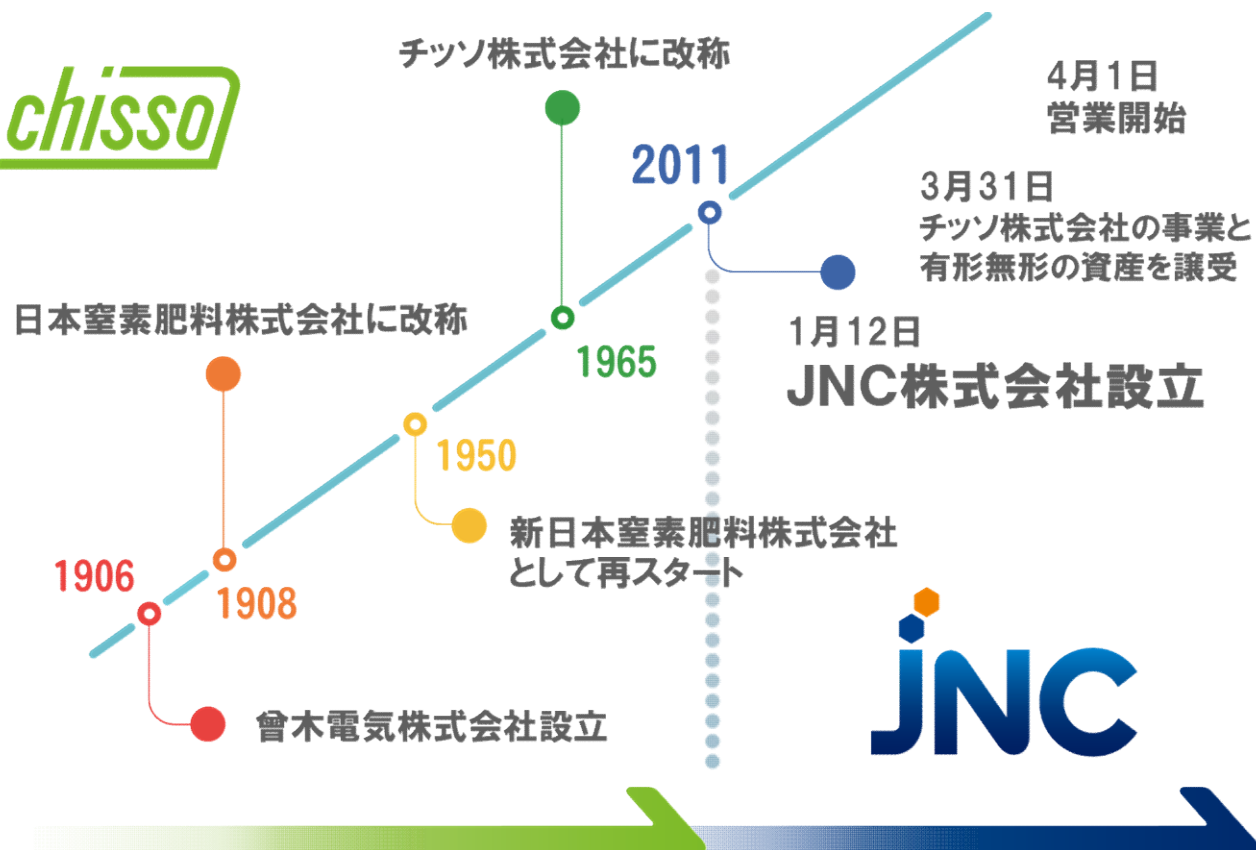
chisso

チッソ株式会社に改称

2011

4月1日
営業開始

3月31日
チッソ株式会社の事業と有形無形の資産を譲受

1月12日
JNC株式会社設立

日本窒素肥料株式会社に改称

1965

1950

新日本窒素肥料株式会社として再スタート

1906

1908

曾木電気株式会社設立

JNC